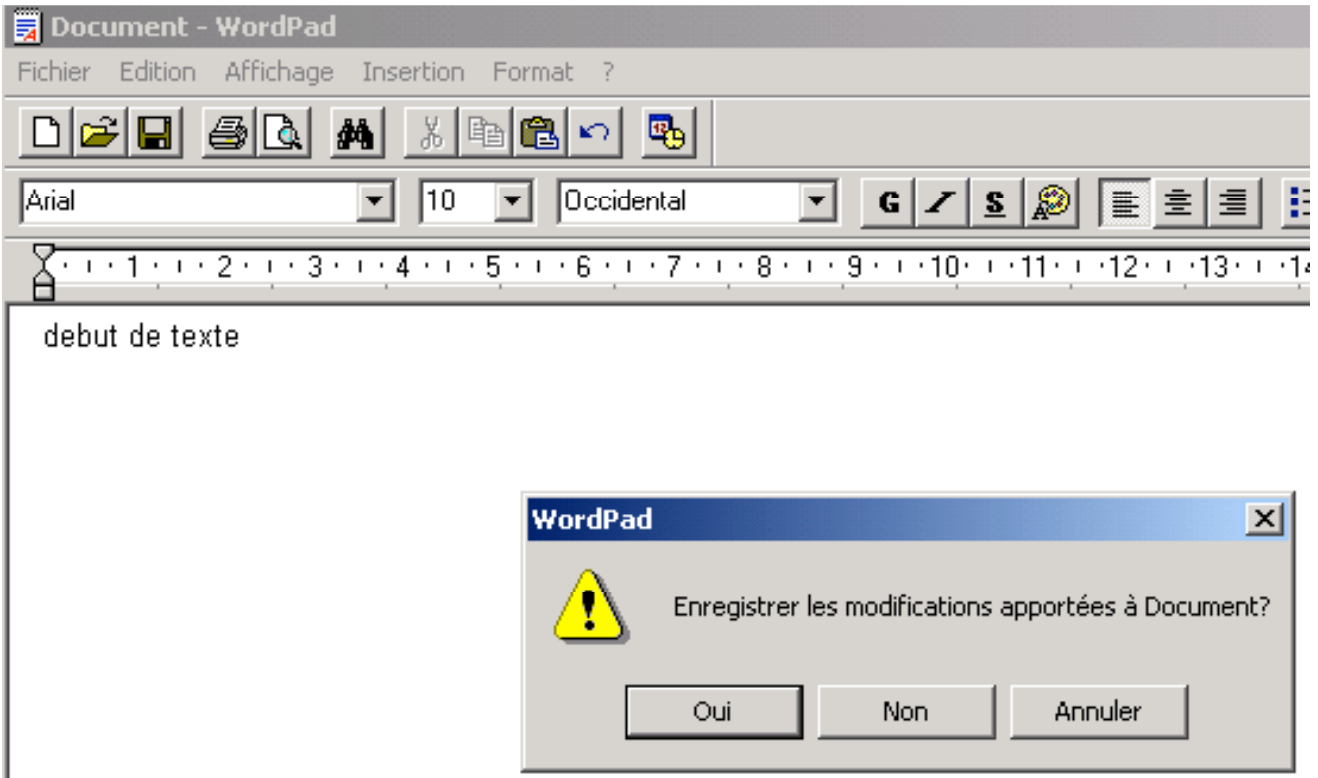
Document - WordPad

Fichier Edition Affichage Insertion Format ?

Arial 10 Occidental G I S

1 2 3 4 5 6 7 8 9 10 11 12 13 14

debut de texte

WordPad

Enregistrer les modifications apportées à Document?

Oui Non Annuler